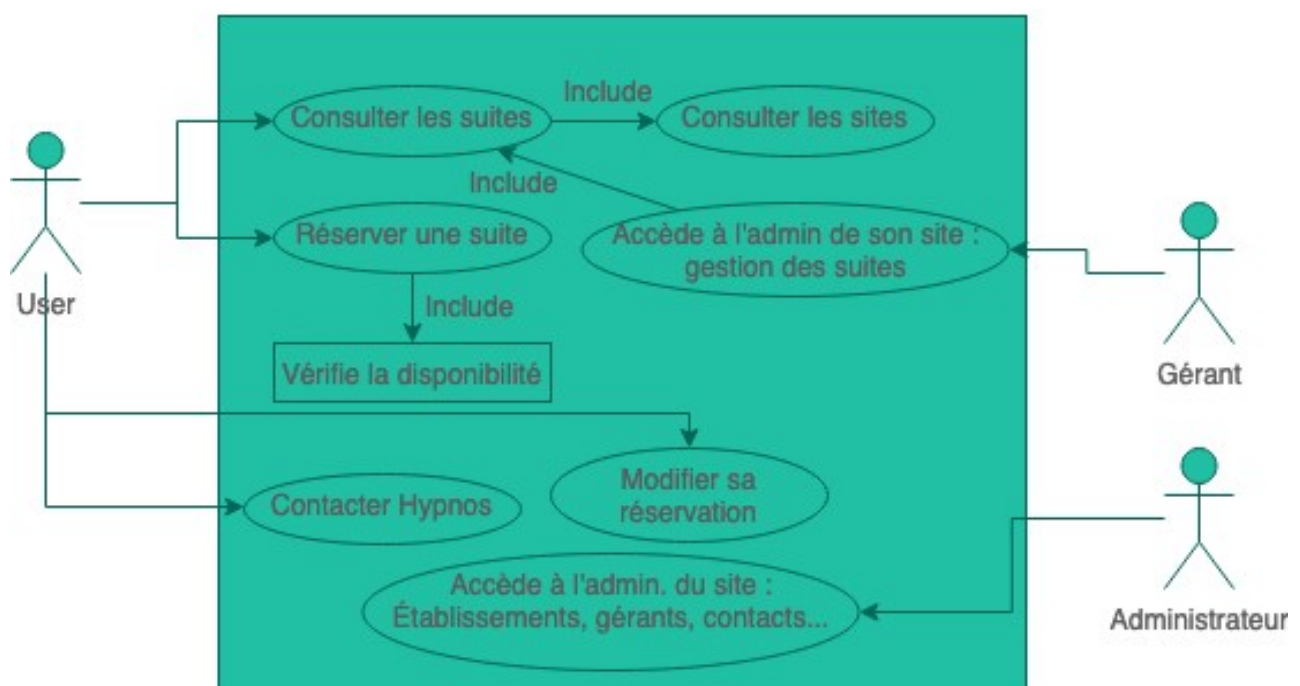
User

Consulter les suites

Include

Consulter les sites

Include

Réserver une suite

Accède à l'admin de son site : gestion des suites

Gérant

Include

Vérifie la disponibilité

Contacter Hypnos

Modifier sa réservation

Administrateur

Accède à l'admin. du site : Établissements, gérants, contacts...